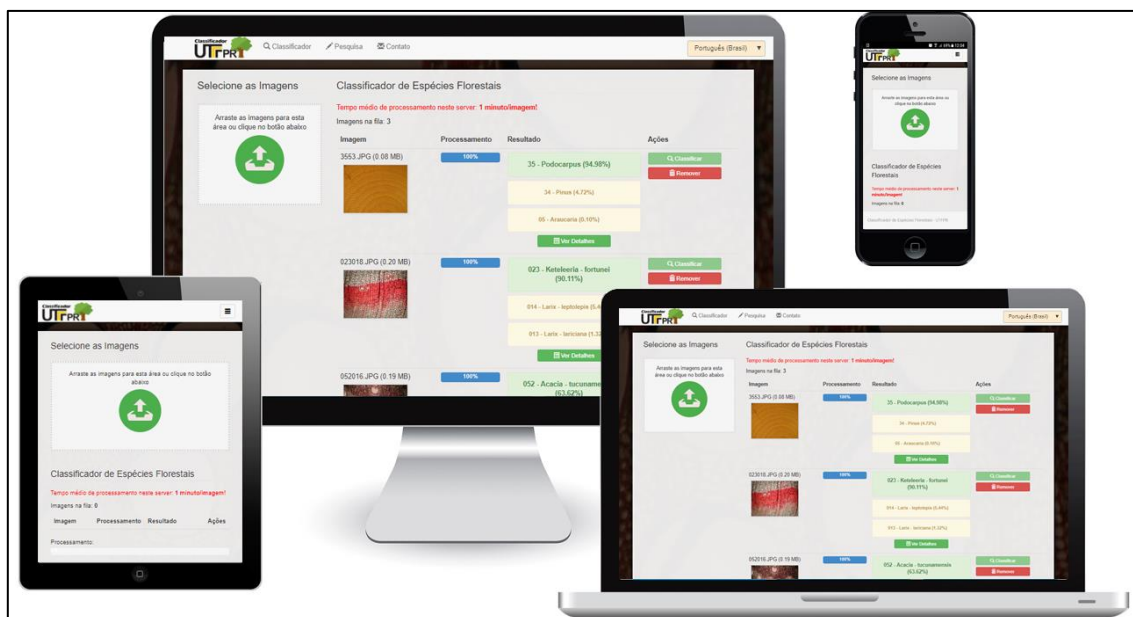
Classificador UTFPR
Classificador
Pesquisa
Contato
Português (Brasil)

Selecione as Imagens
Arraste as imagens para esta área ou clique no botão abaixo

Classificador de Espécies Florestais
Tempo médio de processamento neste server: 1 minuto/imagem!
Imagens na fila: 3

| Imagem | Processamento | Resultado | Ações |
|---|---|---|---|
| 3553.JPG (0.08 MB) | 100% | 35 - Podocarpus (94.98%) 34 - Pinus (4.72%) 05 - Araucaria (0.10%) Ver Detalhes | Classificar Remover |
| 023018.JPG (0.20 MB) | 100% | 023 - Keteleeria - fortunei (90.11%) 014 - Larix - leptolepis (5.4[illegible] 013 - Larix - laricina (1.3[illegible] Ver Detalhes | Classificar Remover |
| 052016.JPG (0.19 MB) | 100% | 052 - Acacia - tucuname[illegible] (63.62%) | |

Classificador UTFPR
Selecione as Imagens
Arraste as imagens para esta área ou clique no botão abaixo
Classificador de Espécies Florestais
Tempo médio de processamento neste server: 1 minuto/imagem!
Imagens na fila: 0
Classificador de Espécies Florestais - UTFPR

Classificador UTFPR
Selecione as Imagens
Arraste as imagens para esta área ou clique no botão abaixo
Classificador de Espécies Florestais
Tempo médio de processamento neste server: 1 minuto/imagem!
Imagens na fila: 0
Imagem Processamento Resultado Ações
Processamento:

Classificador UTFPR
Classificador
Pesquisa
Contato
Português (Brasil)
Selecione as Imagens
Arraste as imagens para esta área ou clique no botão abaixo
Classificador de Espécies Florestais
Tempo médio de processamento neste server: 1 minuto/imagem!
Imagens na fila: 3

| Imagem | Processamento | Resultado | Ações |
|---|---|---|---|
| 3553.JPG (0.08 MB) | 100% | 35 - Podocarpus (94.98%) 34 - Pinus (4.72%) 05 - Araucaria (0.10%) Ver Detalhes | Classificar Remover |
| 023018.JPG (0.20 MB) | 100% | 023 - Keteleeria - fortunei (90.11%) 014 - Larix - leptolepis (5.40%) 013 - Larix - laricina (1.32%) Ver Detalhes | Classificar Remover |
| 052016.JPG (0.19 MB) | 100% | 052 - Acacia - tucunamensis (63.62%) | Classificar Remover |